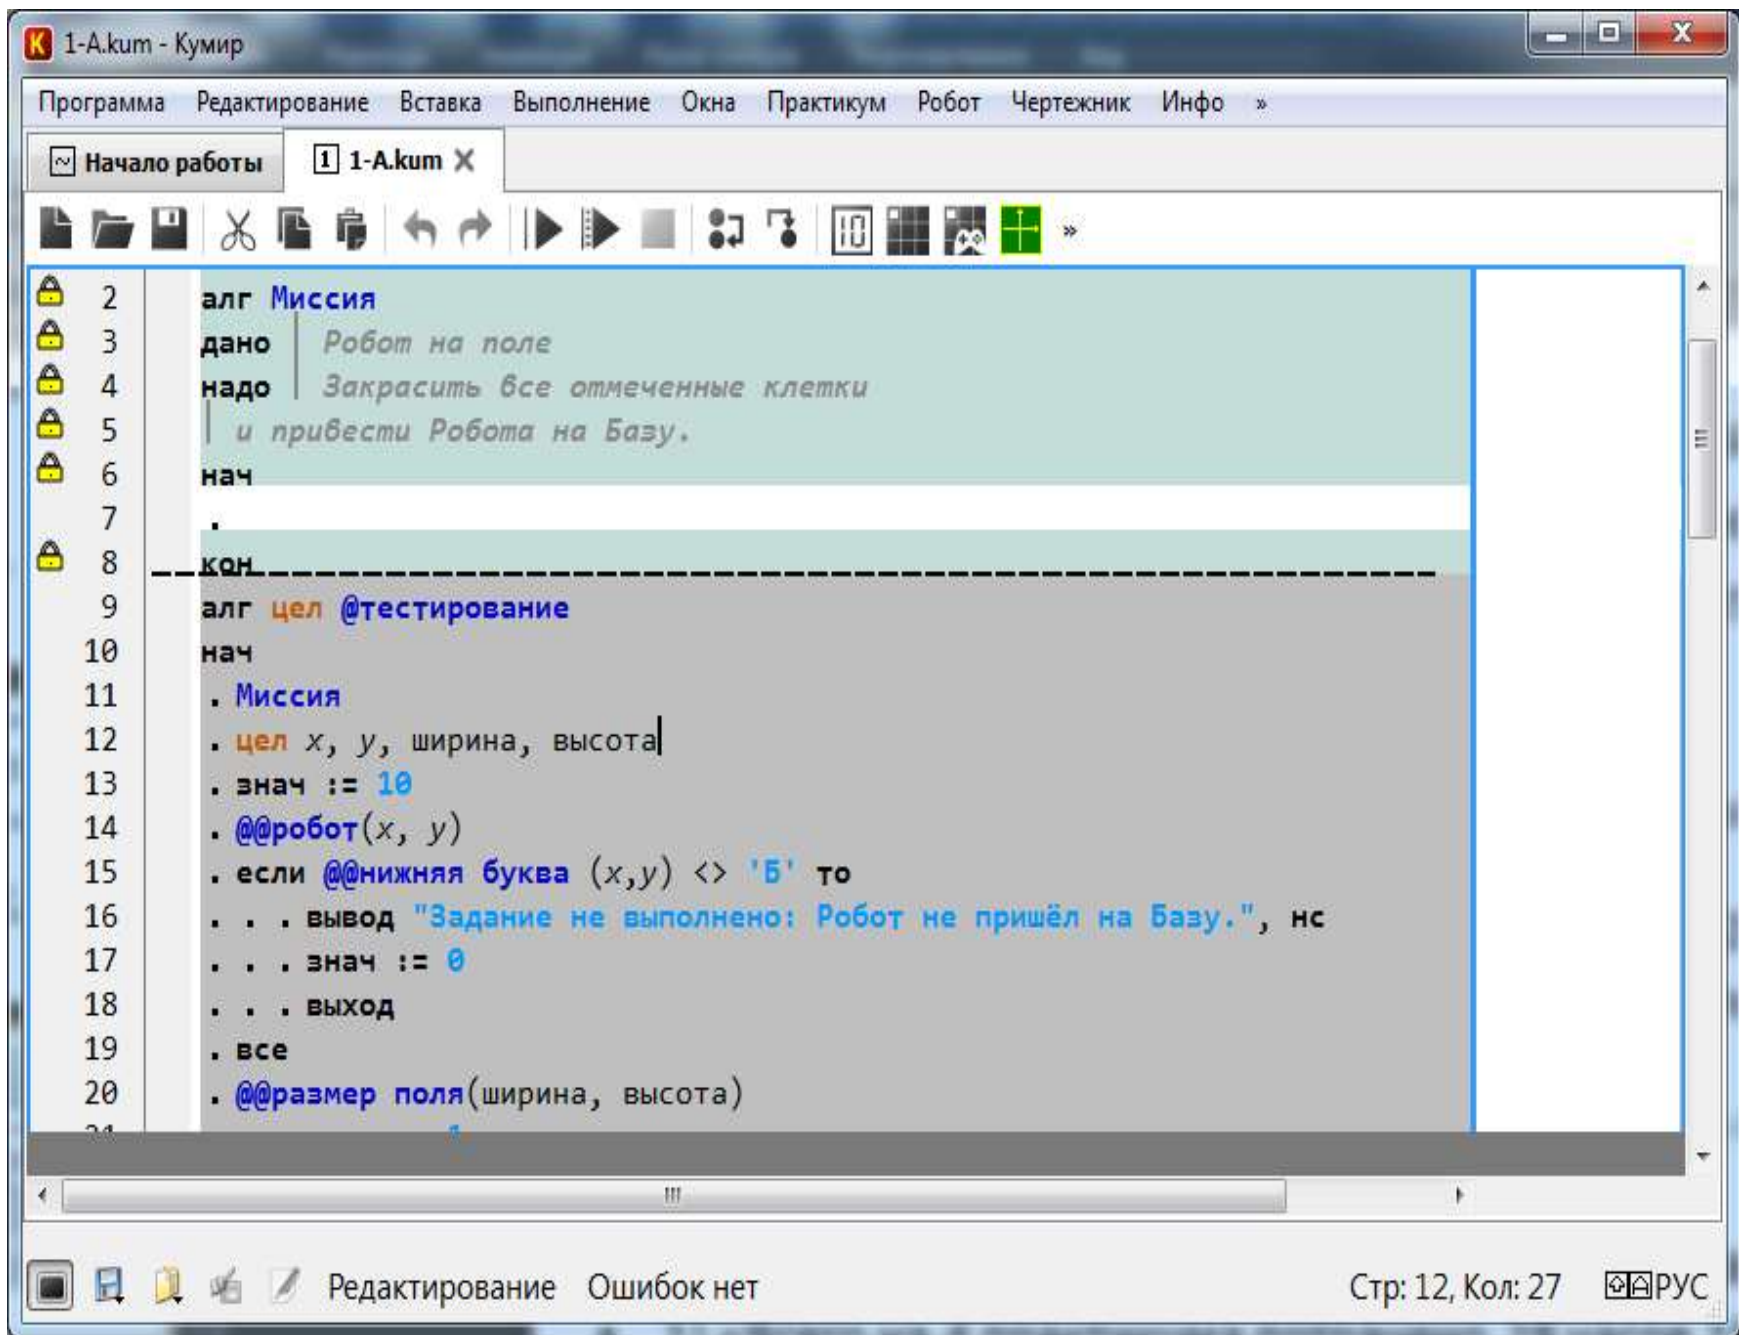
1-A.kum - Кумир

Программа Редактирование Вставка Выполнение Окна Практикум Робот Чертежник Инфо »

Начало работы | 1 1-A.kum

10 »

2 алг Миссия
3 дано | Робот на поле
4 надо | Закрасить все отмеченные клетки
5 | и привести Робота на Базу.
6 нач
7 .
8 кон
9 алг цел @тестирование
10 нач
11 . Миссия
12 . цел x, y, ширина, высота
13 . знач := 10
14 . @@робот(x, y)
15 . если @@нижняя буква (x,y) <> 'Б' то
16 . . . вывод "Задание не выполнено: Робот не пришёл на Базу.", нс
17 . . . знач := 0
18 . . . выход
19 . все
20 . @@размер поля(ширина, высота)

Редактирование Ошибок нет Стр: 12, Кол: 27 РУС